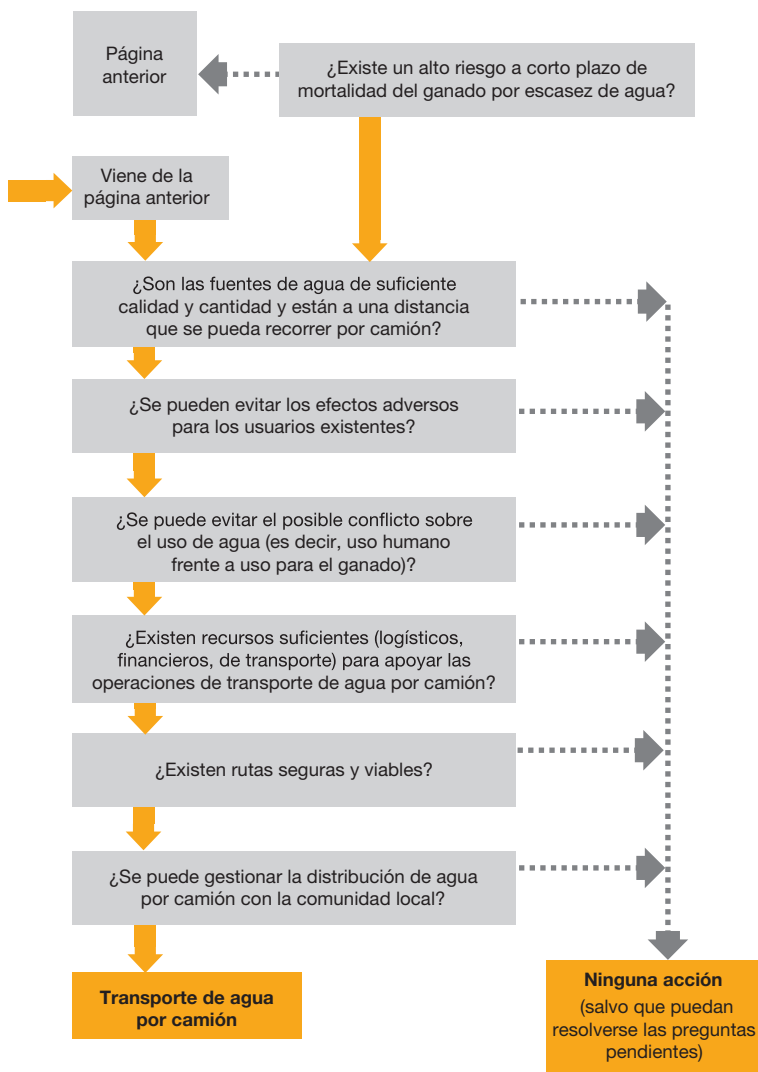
Página anterior

¿Existe un alto riesgo a corto plazo de mortalidad del ganado por escasez de agua?

Viene de la página anterior

¿Son las fuentes de agua de suficiente calidad y cantidad y están a una distancia que se pueda recorrer por camión?

¿Se pueden evitar los efectos adversos para los usuarios existentes?

¿Se puede evitar el posible conflicto sobre el uso de agua (es decir, uso humano frente a uso para el ganado)?

¿Existen recursos suficientes (logísticos, financieros, de transporte) para apoyar las operaciones de transporte de agua por camión?

¿Existen rutas seguras y viables?

¿Se puede gestionar la distribución de agua por camión con la comunidad local?

Transporte de agua por camión

Ninguna acción
(salvo que puedan resolverse las preguntas pendientes)